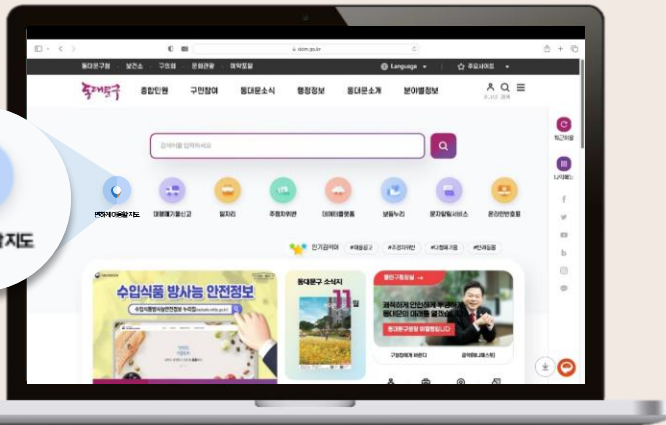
동대문구청 보건소 구의회 문화관광 의약정보

Language 주요사이트

동대문구 종합민원 구민참여 동대문소식 행정정보 동대문소개 분야별정보

검색어를 입력하세요

인기검색어

수입식품 방사능 안전정보

동대문구 소식지 11월

열린구청장실

지도